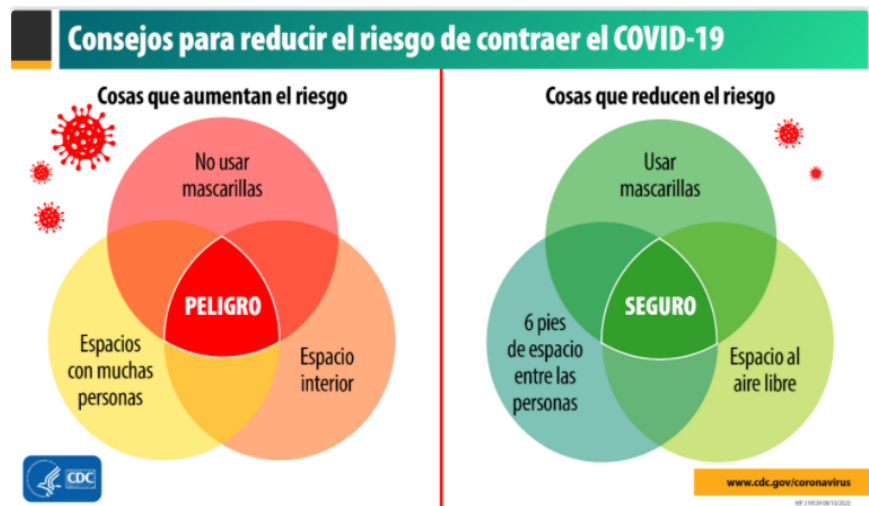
Consejos para reducir el riesgo de contraer el COVID-19

Cosas que aumentan el riesgo

No usar mascarillas

PELIGRO

Espacios con muchas personas

Espacio interior

Cosas que reducen el riesgo

Usar mascarillas

SEGURO

6 pies de espacio entre las personas

Espacio al aire libre

CDC

www.cdc.gov/coronavirus

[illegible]